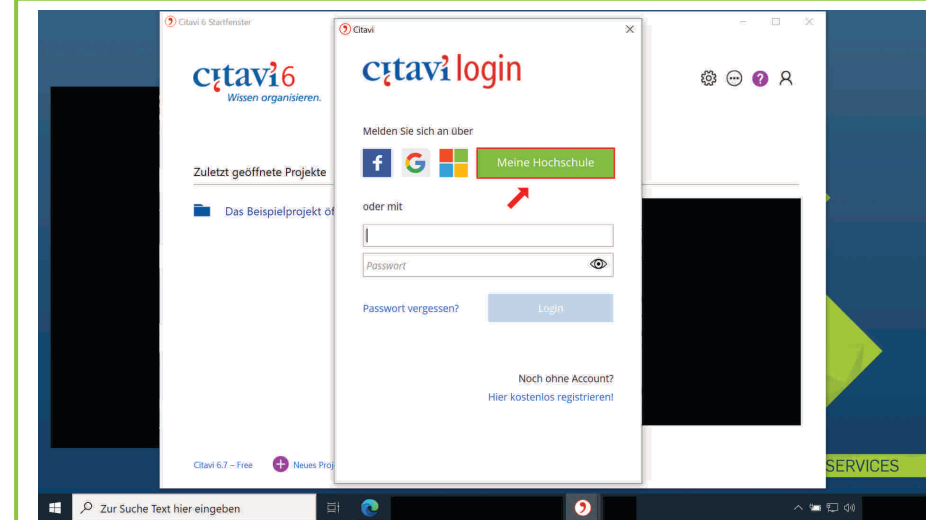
Citavi 6 Startfenster

citavi6
Wissen organisieren.

Zuletzt geöffnete Projekte

Das Beispielprojekt öf

Citavi 6.7 – Free

Neues Proj

Citavi

citavi login

Melden Sie sich an über

Meine Hochschule

oder mit

Passwort

Passwort vergessen?

Login

Noch ohne Account?

Hier kostenlos registrieren!

SERVICES

Zur Suche Text hier eingeben